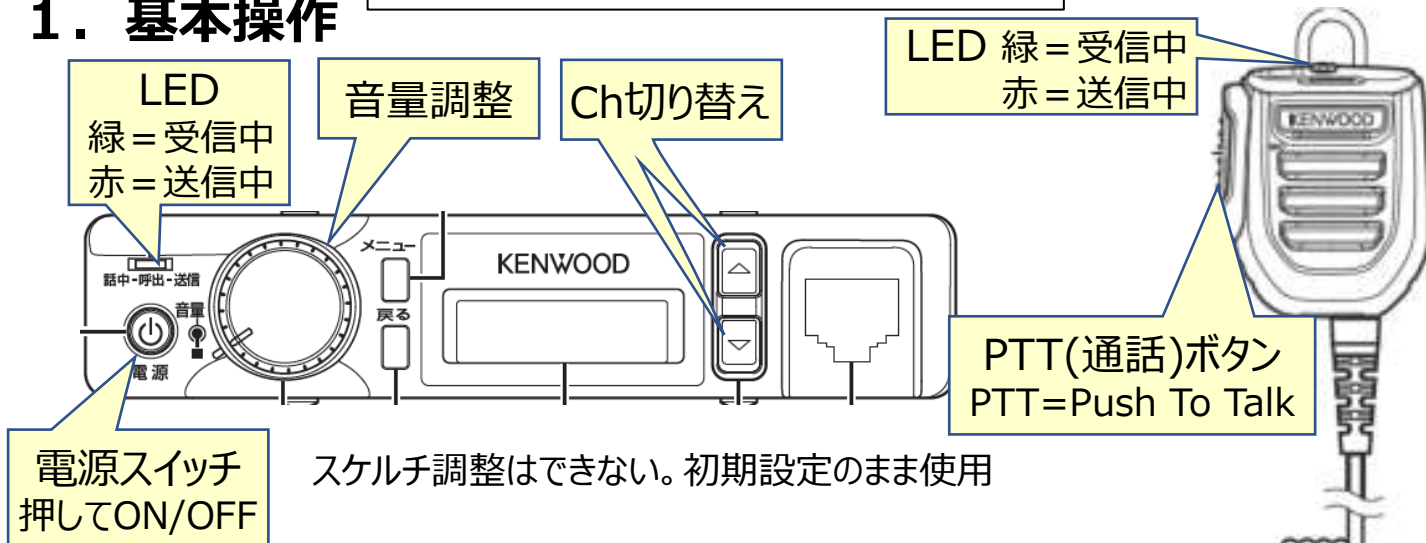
１．基本操作

LED
緑＝受信中
赤＝送信中

音量調整

Ch切り替え

LED 緑＝受信中
赤＝送信中

KENWOOD

話中-呼出-送信

音量

電源

メニュー

戻る

KENWOOD

PTT(通話)ボタン
PTT=Push To Talk

電源スイッチ
押してON/OFF

スケルチ調整はできない。初期設定のまま使用